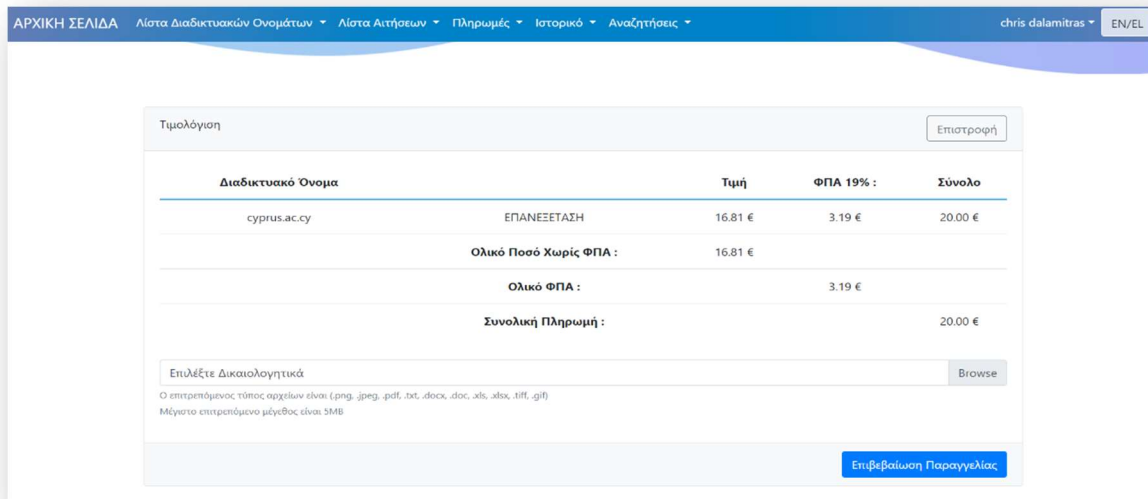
ΑΡΧΙΚΗ ΣΕΛΙΔΑ Λίστα Διαδικτυακών Ονομάτων ▾ Λίστα Αιτήσεων ▾ Πληρωμές ▾ Ιστορικό ▾ Αναζητήσεις ▾ chris dalamitras ▾ EN/EL

Τιμολόγιση

Επιστροφή

| Διαδικτυακό Όνομα | | Τιμή | ΦΠΑ 19% : | Σύνολο |
|---|---|---|---|---|
| cyprus.ac.cy | ΕΠΑΝΕΞΕΤΑΣΗ | 16.81 € | 3.19 € | 20.00 € |
| | Ολικό Ποσό Χωρίς ΦΠΑ : | 16.81 € | | |
| | Ολικό ΦΠΑ : | | 3.19 € | |
| | Συνολική Πληρωμή : | | | 20.00 € |

Επιλέξτε Δικαιολογητικά Browse

Ο επιτρεπόμενος τύπος αρχείων είναι (.png, .jpeg, .pdf, .txt, .docx, .doc, .xls, .xlsx, .tiff, .gif)
Μέγιστο επιτρεπόμενο μέγεθος είναι 5MB

Επιβεβαίωση Παραγγελίας